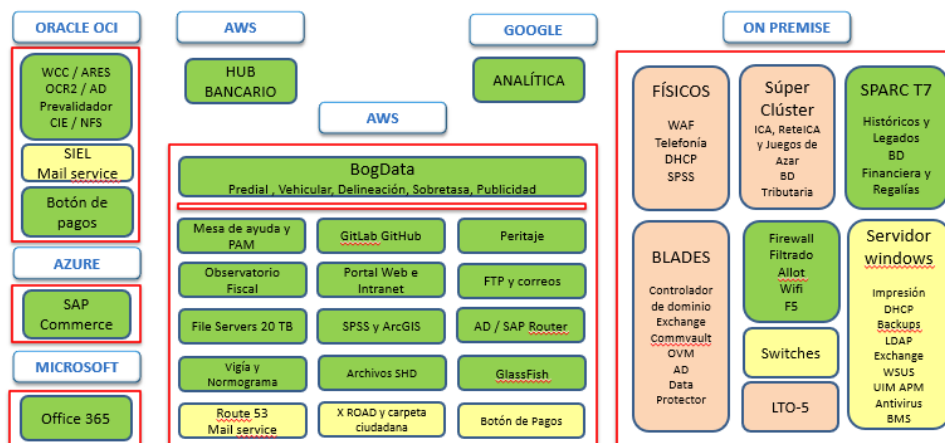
ORACLE OCI

WCC / ARES
OCR2 / AD
Prevalidador
CIE / NFS

SIEL
Mail service

Botón de pagos

AZURE

SAP Commerce

MICROSOFT

Office 365

AWS

HUB BANCARIO

GOOGLE

ANALÍTICA

AWS

BogData
Predial , Vehicular, Delineación, Sobretasa, Publicidad

Mesa de ayuda y PAM

GitLab GitHub

Peritaje

Observatorio Fiscal

Portal Web e Intranet

FTP y correos

File Servers 20 TB

SPSS y ArcGIS

AD / SAP Router

Vigía y Normograma

Archivos SHD

GlassFish

Route 53
Mail service

X ROAD y carpeta ciudadana

Botón de Pagos

ON PREMISE

FÍSICOS
WAF
Telefonía
DHCP
SPSS

Súper Clúster
ICA, ReteICA y Juegos de Azar
BD
Tributaria

SPARC T7
Históricos y Legados
BD
Financiera y Regalías

BLADES
Controlador de dominio
Exchange
Commvault
OVM
AD
Data Protector

Firewall
Filtrado
Allot
Wifi
F5

Switches

LTO-5

Servidor windows
Impresión
DHCP
Backups
LDAP
Exchange
WSUS
UIM APM
Antivirus
BMS